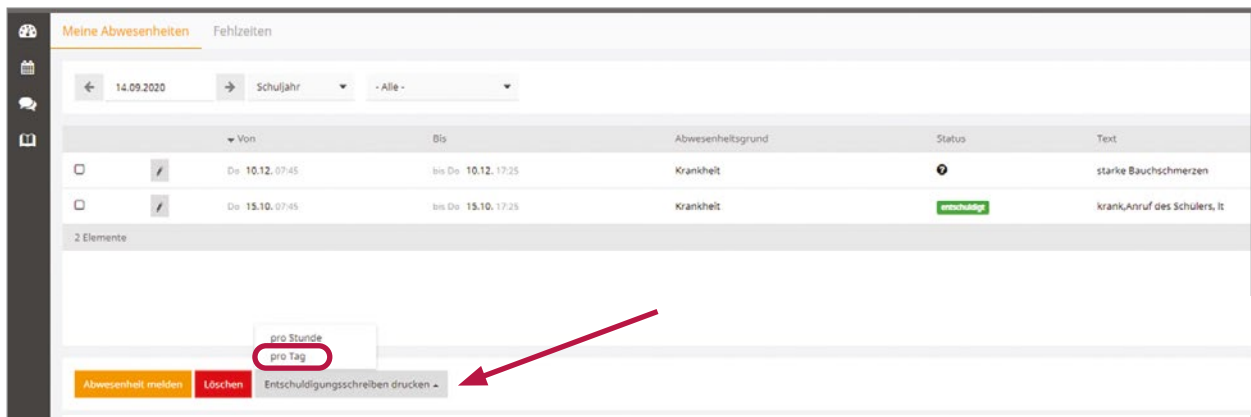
Meine Abwesenheiten Fehlzeiten

14.09.2020 Schuljahr - Alle -

| | | Von | Bis | Abwesenheitsgrund | Status | Text |
|---|---|---|---|---|---|---|
| | | Do 10.12. 07:45 | bis Do 10.12. 17:25 | Krankheit | | starke Bauchschmerzen |
| | | Do 15.10. 07:45 | bis Do 15.10. 17:25 | Krankheit | entschuldigt | krank,Anruf des Schülers, lt |

2 Elemente

pro Stunde
pro Tag

Abwesenheit melden Löschen Entschuldigungsschreiben drucken